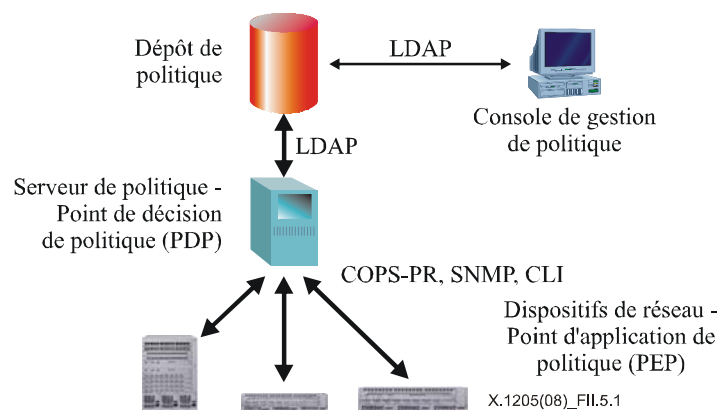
Dépôt de politique

LDAP

Console de gestion de politique

LDAP

Serveur de politique - Point de décision de politique (PDP)

COPS-PR, SNMP, CLI

Dispositifs de réseau - Point d'application de politique (PEP)

X.1205(08)_FII.5.1